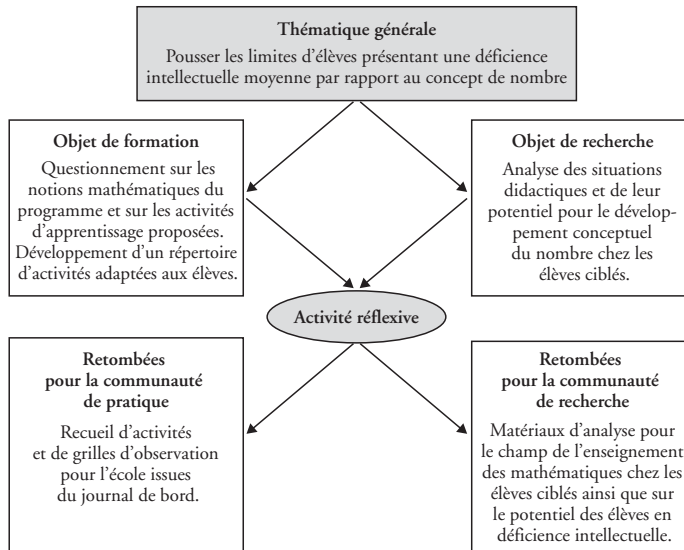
Thématique générale

Pousser les limites d'élèves présentant une déficience intellectuelle moyenne par rapport au concept de nombre

Objet de formation

Questionnement sur les notions mathématiques du programme et sur les activités d'apprentissage proposées. Développement d'un répertoire d'activités adaptées aux élèves.

Objet de recherche

Analyse des situations didactiques et de leur potentiel pour le développement conceptuel du nombre chez les élèves ciblés.

Activité réflexive

Retombées pour la communauté de pratique

Recueil d'activités et de grilles d'observation pour l'école issues du journal de bord.

Retombées pour la communauté de recherche

Matériaux d'analyse pour le champ de l'enseignement des mathématiques chez les élèves ciblés ainsi que sur le potentiel des élèves en déficience intellectuelle.